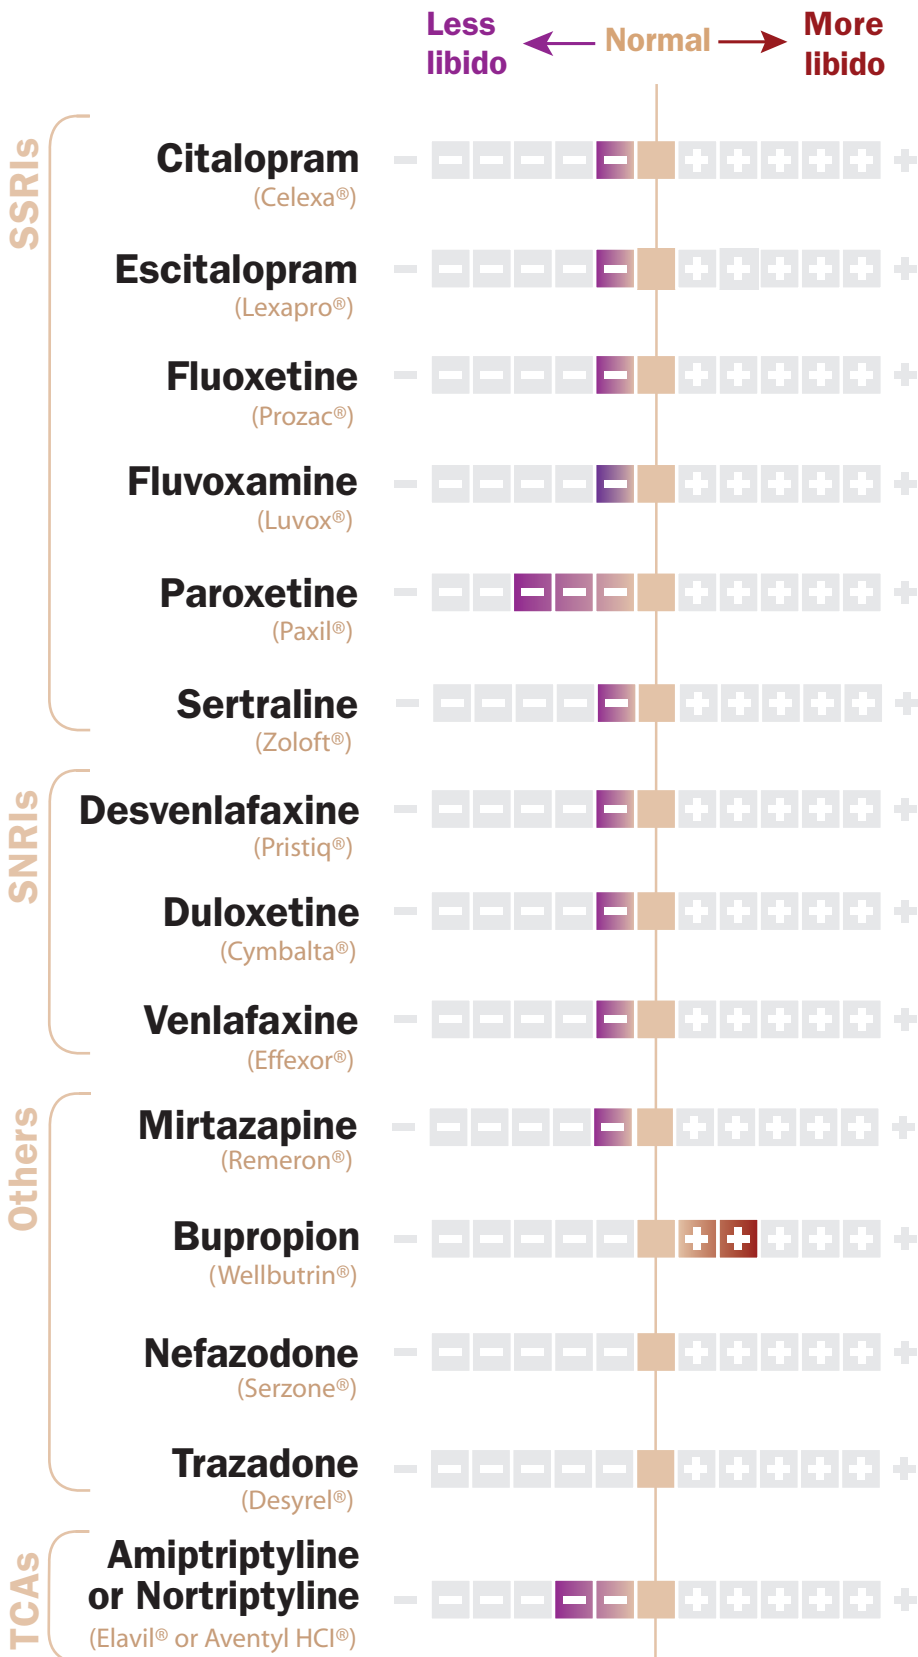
Less libido ← Normal → More libido

SSRIs

Citalopram
(Celexa®)

Escitalopram
(Lexapro®)

Fluoxetine
(Prozac®)

Fluvoxamine
(Luvox®)

Paroxetine
(Paxil®)

Sertraline
(Zoloft®)

SNRIs

Desvenlafaxine
(Pristiq®)

Duloxetine
(Cymbalta®)

Venlafaxine
(Effexor®)

Others

Mirtazapine
(Remeron®)

Bupropion
(Wellbutrin®)

Nefazodone
(Serzone®)

Trazadone
(Desyrel®)

TCAs

Amiptriptyline or Nortriptyline
(Elavil® or Aventyl HCl®)